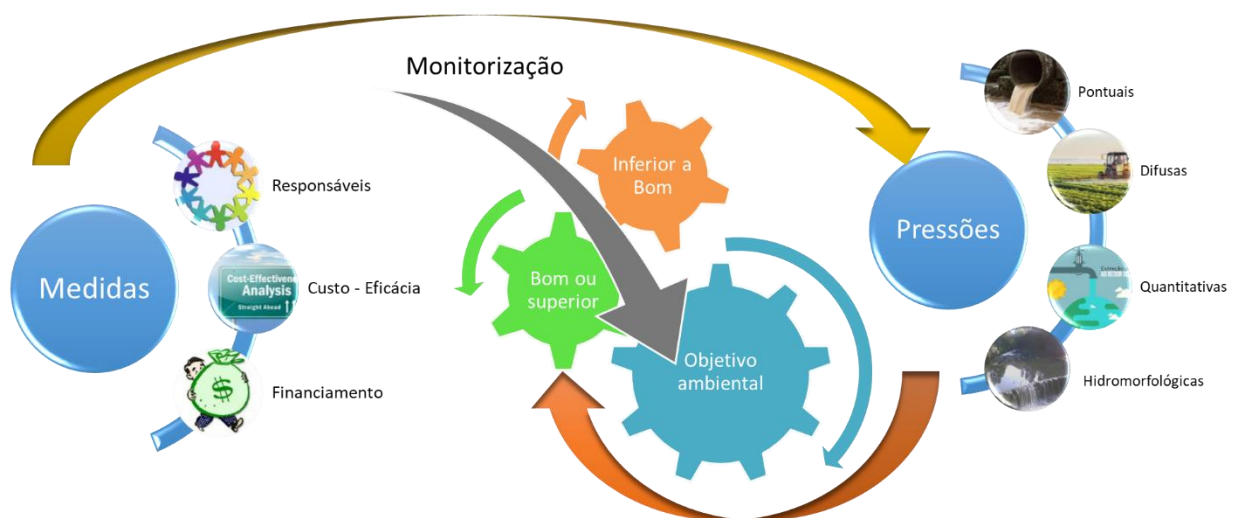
Monitorização

Medidas

Responsáveis

Cost-Effectiveness Analysis Straight Ahead

Custo - Eficácia

$

Financiamento

Inferior a Bom

Bom ou superior

Objetivo ambiental

Pressões

Pontuais

Difusas

Quantitativas

Hidromorfológicas